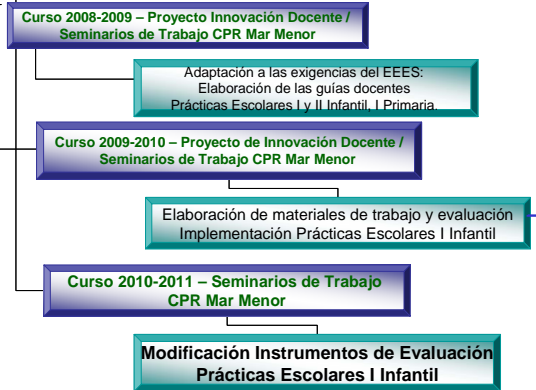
Curso 2008-2009 – Proyecto Innovación Docente / Seminarios de Trabajo CPR Mar Menor

Adaptación a las exigencias del EEES: Elaboración de las guías docentes Prácticas Escolares I y II Infantil, I Primaria.

Curso 2009-2010 – Proyecto de Innovación Docente / Seminarios de Trabajo CPR Mar Menor

Elaboración de materiales de trabajo y evaluación Implementación Prácticas Escolares I Infantil

Curso 2010-2011 – Seminarios de Trabajo CPR Mar Menor

Modificación Instrumentos de Evaluación Prácticas Escolares I Infantil